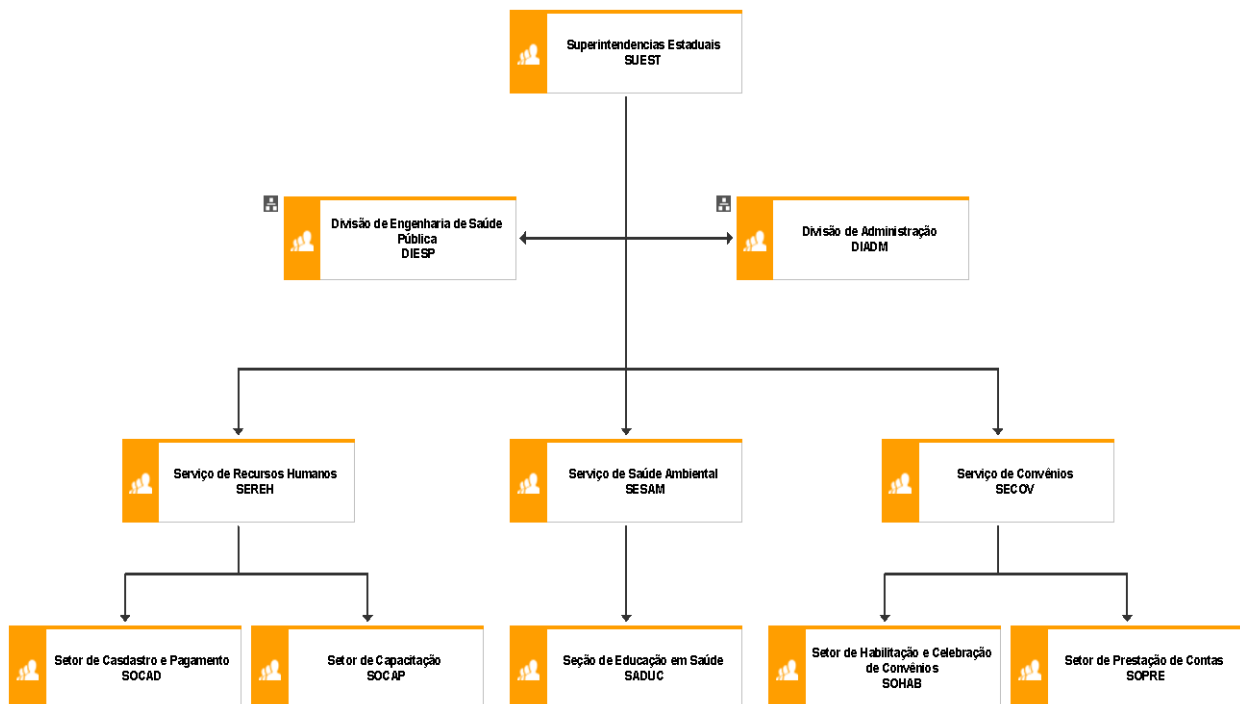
Superintendencias Estaduais
SUEST

Divisão de Engenharia de Saúde Pública
DIESP

Divisão de Administração
DIADM

Serviço de Recursos Humanos
SEREH

Serviço de Saúde Ambiental
SESAM

Serviço de Convênios
SECOV

Setor de Casdastro e Pagamento
SOCAD

Setor de Capacitação
SOCAP

Seção de Educação em Saúde
SADUC

Setor de Habilitação e Celebração de Convênios
SOHAB

Setor de Prestação de Contas
SOPRE